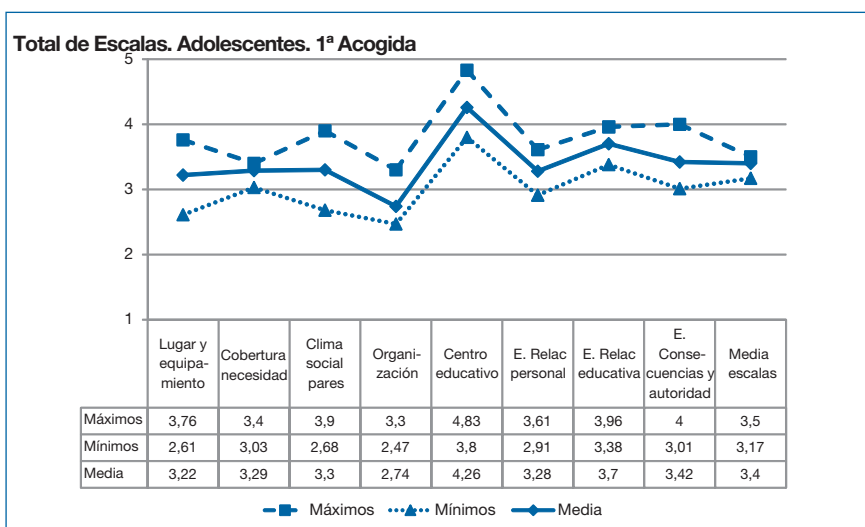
Total de Escalas. Adolescentes. 1ª Acogida

5
4
3
2
1

| | Lugar y equipamiento | Cobertura necesidad | Clima social pares | Organización | Centro educativo | E. Relac personal | E. Relac educativa | E. Consecuencias y autoridad | Media escalas |
|---|---|---|---|---|---|---|---|---|---|
| Máximos | 3,76 | 3,4 | 3,9 | 3,3 | 4,83 | 3,61 | 3,96 | 4 | 3,5 |
| Mínimos | 2,61 | 3,03 | 2,68 | 2,47 | 3,8 | 2,91 | 3,38 | 3,01 | 3,17 |
| Media | 3,22 | 3,29 | 3,3 | 2,74 | 4,26 | 3,28 | 3,7 | 3,42 | 3,4 |

Máximos Mínimos Media